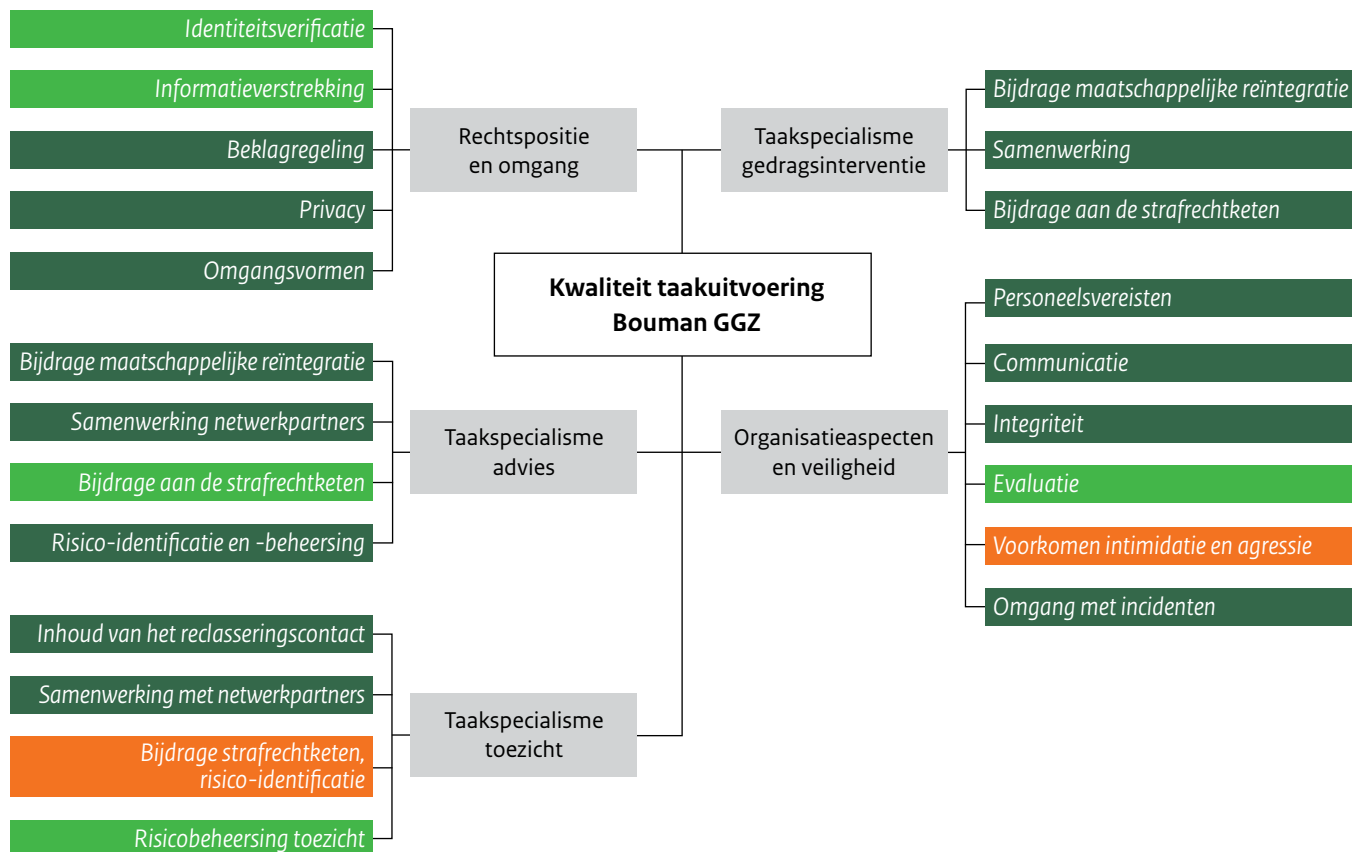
Identiteitsverificatie
Informatieverstrekking
Beklagregeling
Privacy
Omgangsvormen

Rechtspositie en omgang

Taakspecialisme gedragsinterventie

Bijdrage maatschappelijke reïntegratie
Samenwerking
Bijdrage aan de strafrechtketen

Kwaliteit taakuitvoering Bouman GGZ

Bijdrage maatschappelijke reïntegratie
Samenwerking netwerkpartners
Bijdrage aan de strafrechtketen
Risico-identificatie en -beheersing

Taakspecialisme advies

Organisatieaspecten en veiligheid

Personeelsvereisten
Communicatie
Integriteit
Evaluatie
Voorkomen intimidatie en agressie
Omgang met incidenten

Inhoud van het reclasseringscontact
Samenwerking met netwerkpartners
Bijdrage strafrechtketen, risico-identificatie
Risicobeheersing toezicht

Taakspecialisme toezicht